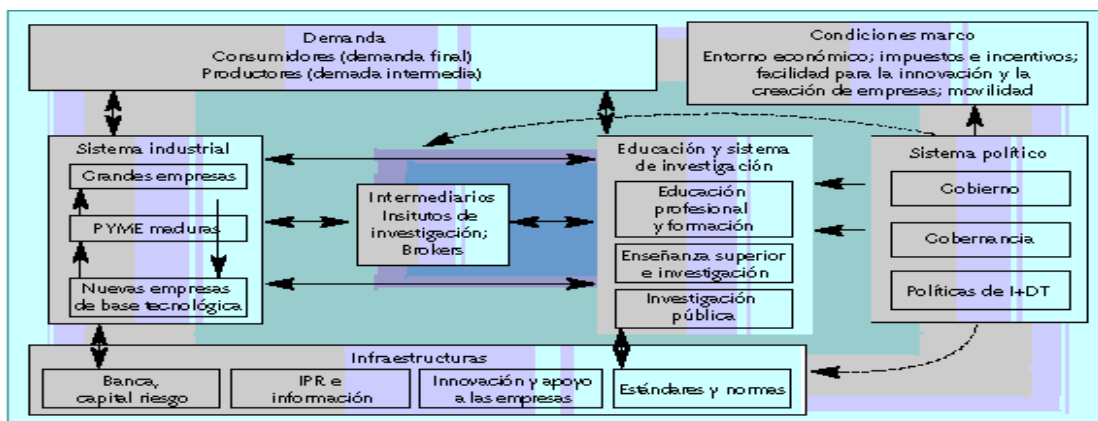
Demanda
Consumidores (demanda final)
Productores (demada intermedia)

Condiciones marco
Entorno económico; impuestos e incentivos; facilidad para la innovación y la creación de empresas; movilidad

Sistema industrial
Grandes empresas
PYME maduras
Nuevas empresas de base tecnológica

Intermediarios
Insitutos de investigación;
Brokers

Educación y sistema de investigación
Educación profesional y formación
Enseñanza superior e investigación
Investigación pública

Sistema político
Gobierno
Gobernancia
Políticas de I+DT

Infraestructuras
Banca, capital riesgo
IPR e información
Innovación y apoyo a las empresas
Estándares y normas